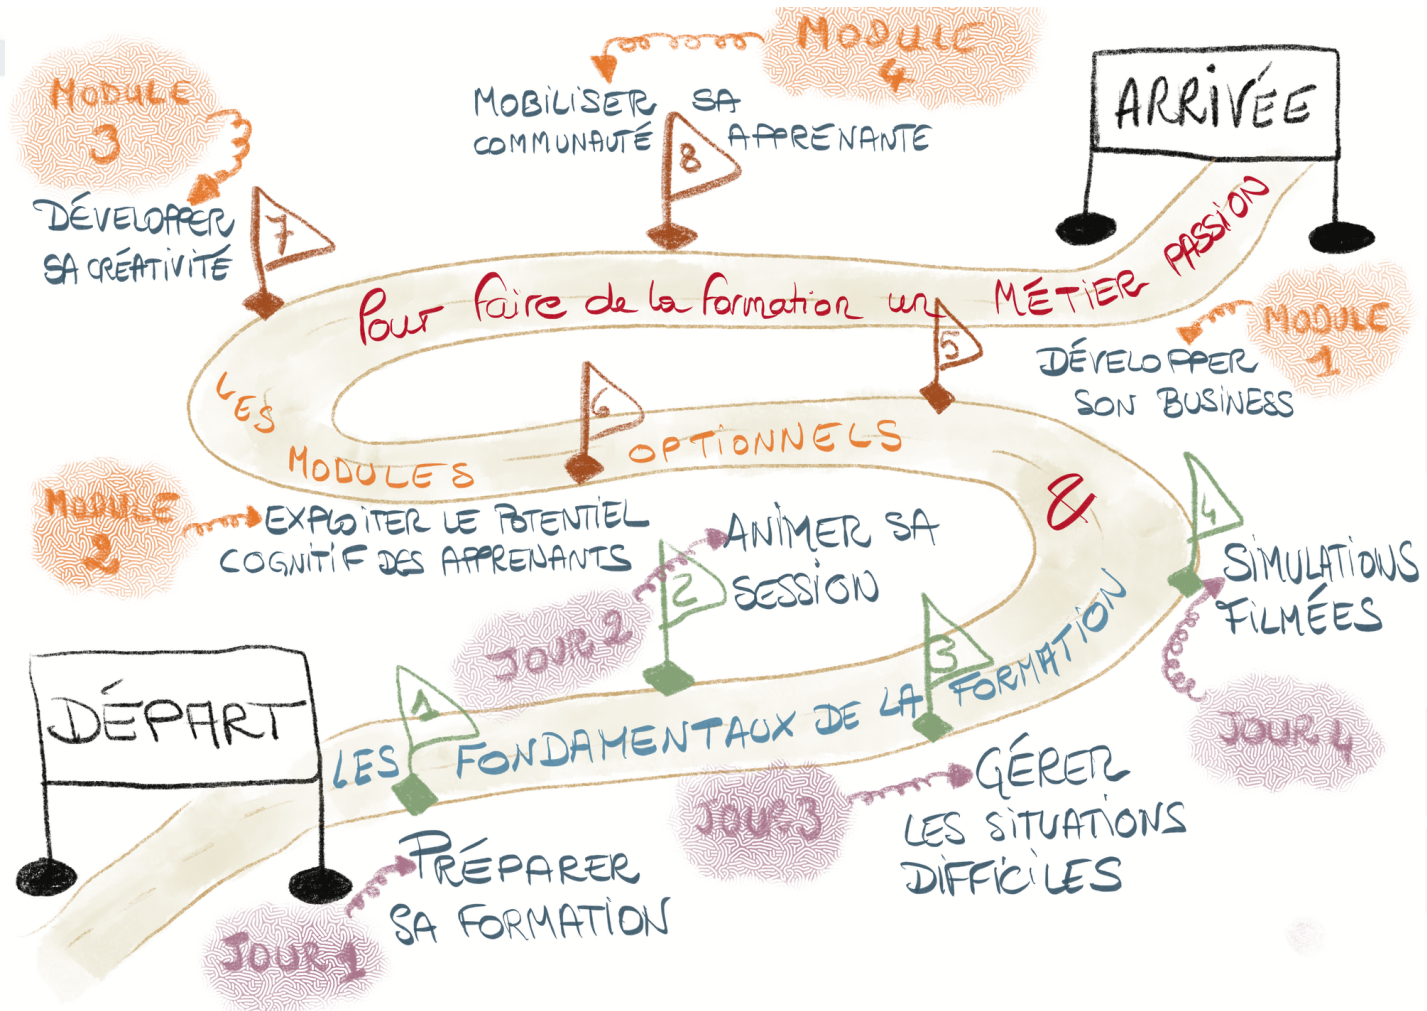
MODULE 4

MOBILISER SA COMMUNAUTÉ APPRENANTE

8

ARRIVÉE

MODULE 3

DÉVELOPPER SA CRÉATIVITÉ

7

Pour faire de la formation un MÉTIER PASSION

5

MODULE 1

DÉVELOPPER SON BUSINESS

LES MODULES OPTIONNELS

6

&

MODULE 2

EXPLOITER LE POTENTIEL COGNITIF DES APPRENANTS

ANIMER SA SESSION

2

JOUR 2

4

SIMULATIONS FILMÉES

3

JOUR 4

DÉPART

1

LES FONDAMENTAUX DE LA FORMATION

GÉRER LES SITUATIONS DIFFICILES

JOUR 3

PRÉPARER SA FORMATION

JOUR 1